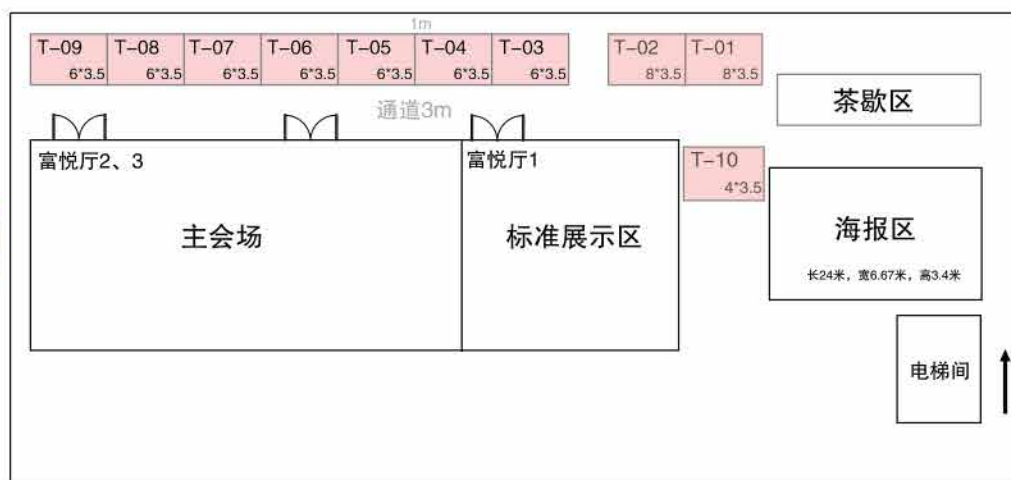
1m

| T-09 | T-08 | T-07 | T-06 | T-05 | T-04 | T-03 |
|---|---|---|---|---|---|---|
| 6*3.5 | 6*3.5 | 6*3.5 | 6*3.5 | 6*3.5 | 6*3.5 | 6*3.5 |

| T-02 | T-01 |
|---|---|
| 8*3.5 | 8*3.5 |

茶歇区

通道3m

富悦厅2、3

主会场

富悦厅1

标准展示区

T-10
4*3.5

海报区
长24米，宽6.67米，高3.4米

电梯间